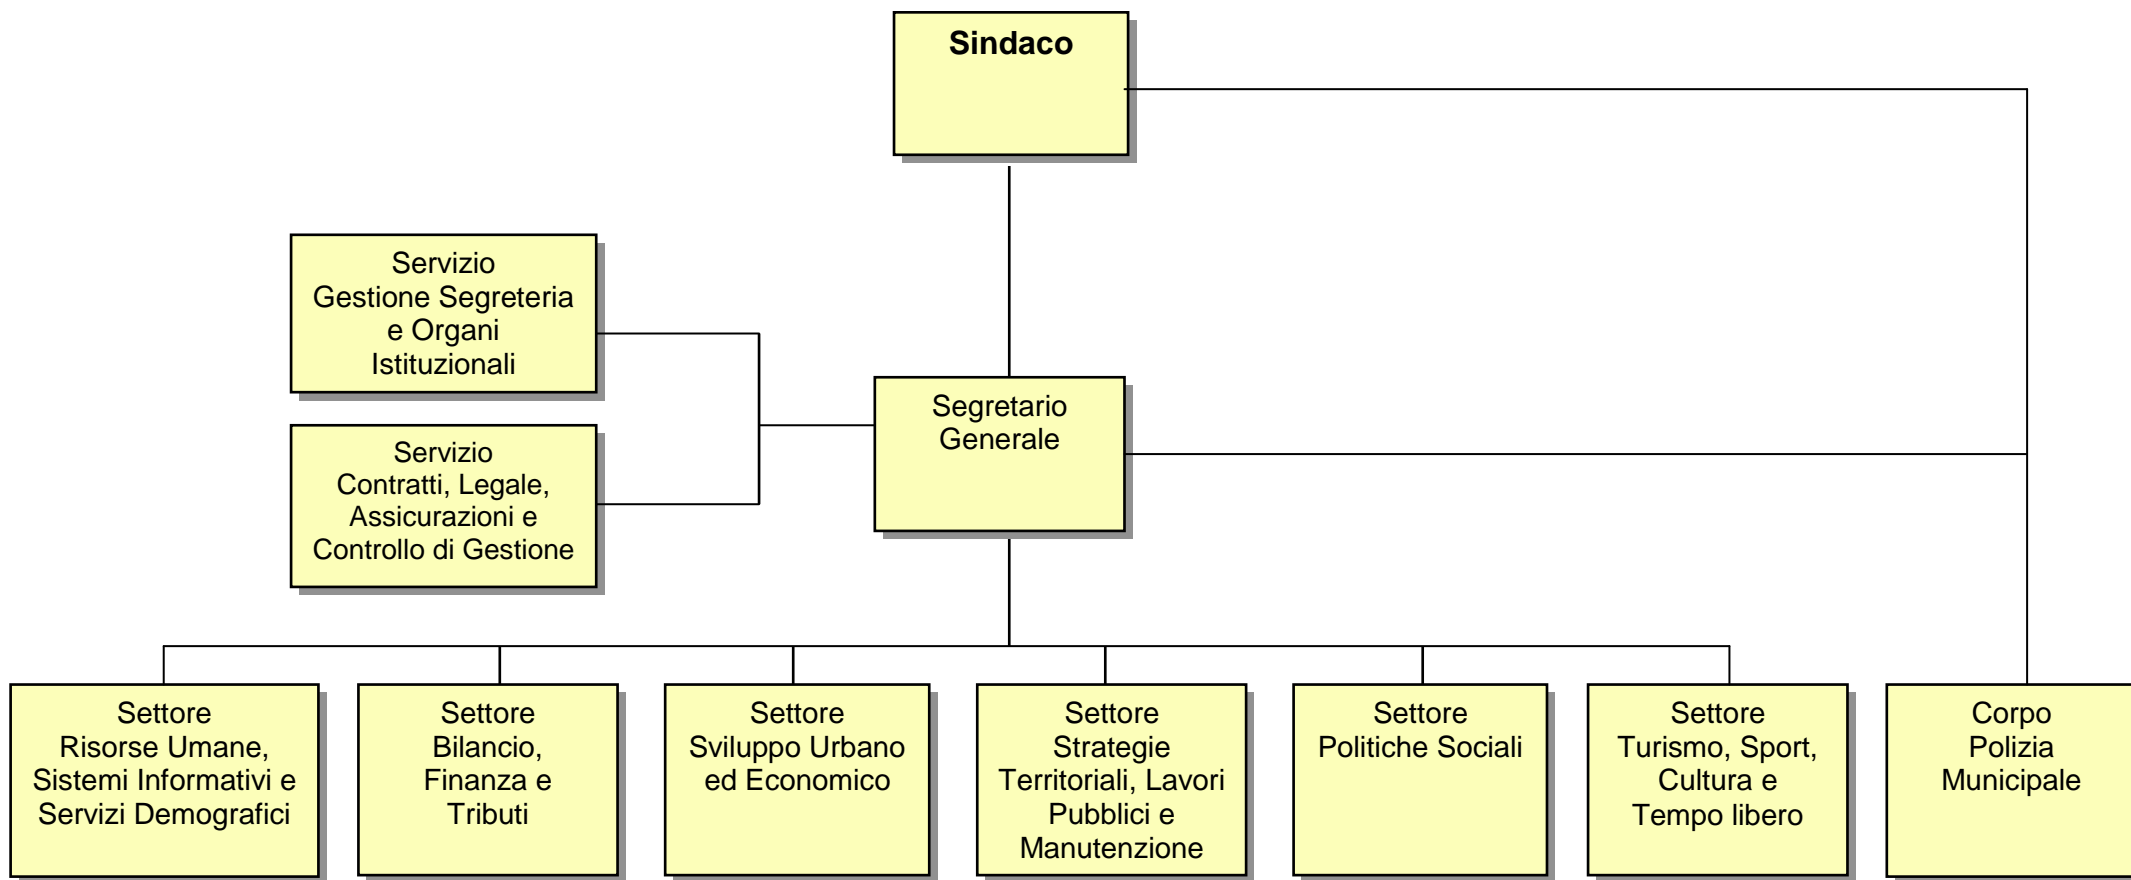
**Sindaco**

Servizio Gestione Segreteria e Organi Istituzionali

Servizio Contratti, Legale, Assicurazioni e Controllo di Gestione

Segretario Generale

Settore Risorse Umane, Sistemi Informativi e Servizi Demografici

Settore Bilancio, Finanza e Tributi

Settore Sviluppo Urbano ed Economico

Settore Strategie Territoriali, Lavori Pubblici e Manutenzione

Settore Politiche Sociali

Settore Turismo, Sport, Cultura e Tempo libero

Corpo Polizia Municipale